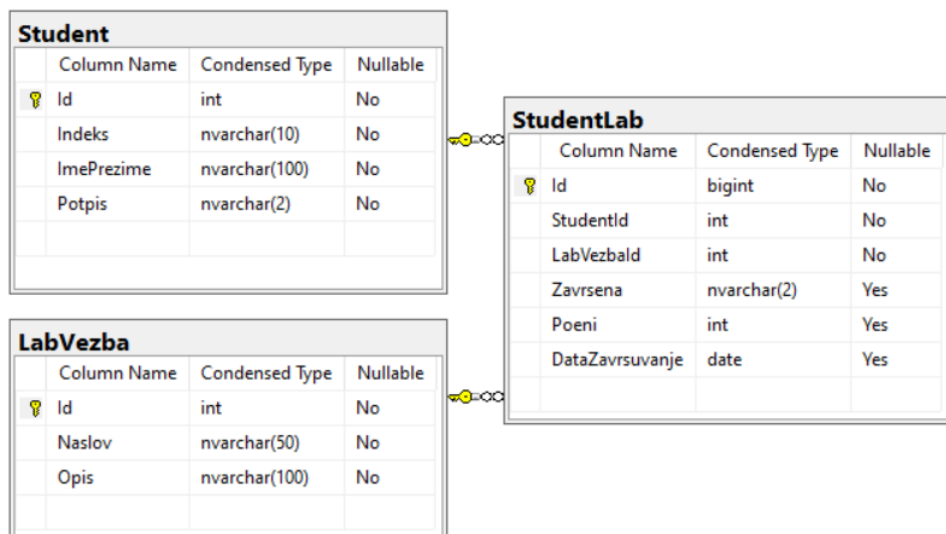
**Student**

| | Column Name | Condensed Type | Nullable |
|---|---|---|---|
| | Id | int | No |
| | Indeks | nvarchar(10) | No |
| | ImePrezime | nvarchar(100) | No |
| | Potpis | nvarchar(2) | No |

**StudentLab**

| | Column Name | Condensed Type | Nullable |
|---|---|---|---|
| | Id | bigint | No |
| | StudentId | int | No |
| | LabVezbaId | int | No |
| | Zavrsena | nvarchar(2) | Yes |
| | Poeni | int | Yes |
| | DataZavrsuvanje | date | Yes |

**LabVezba**

| | Column Name | Condensed Type | Nullable |
|---|---|---|---|
| | Id | int | No |
| | Naslov | nvarchar(50) | No |
| | Opis | nvarchar(100) | No |